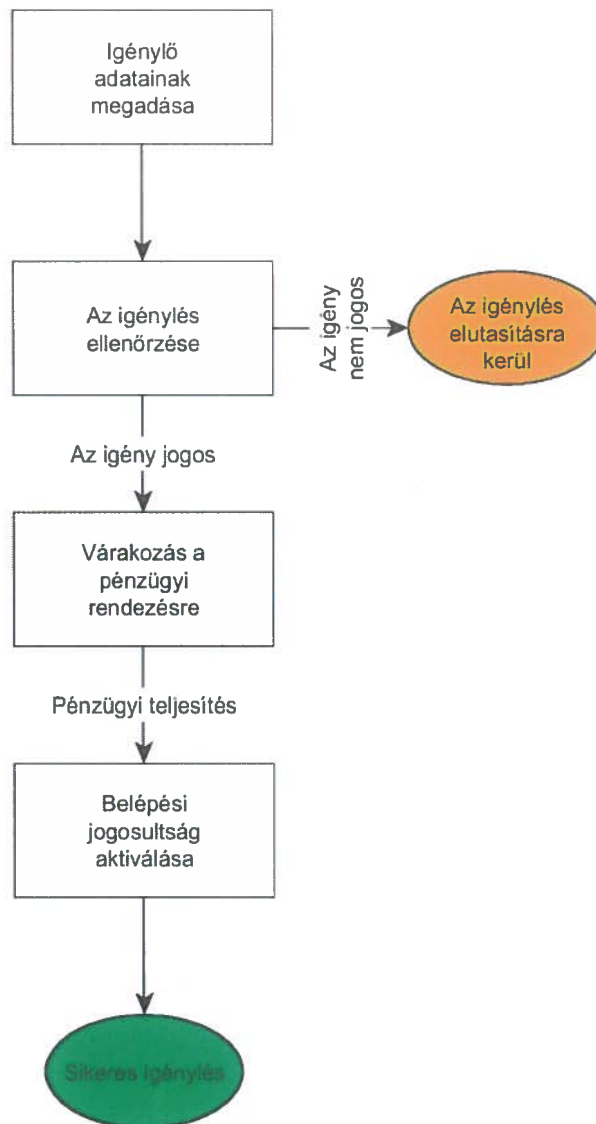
Igénylő adatainak megadása

Az igénylés ellenőrzése

Az igény nem jogos

Az igénylés elutasításra kerül

Az igény jogos

Várakozás a pénzügyi rendezésre

Pénzügyi teljesítés

Belépési jogosultság aktiválása

Sikeres igénylés